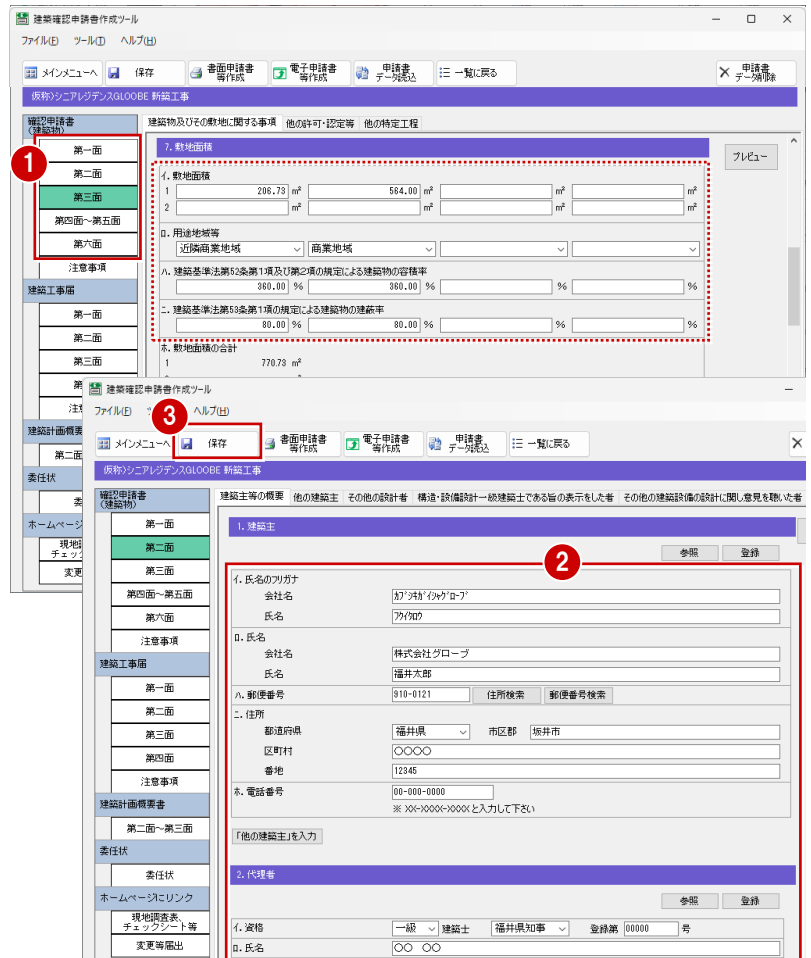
建築確認申請書作成ツール
ファイル(F) ツール(T) ヘルプ(H)
メインメニューへ 保存 書面申請書等作成 電子申請書等作成 申請書データ読込 一覧に戻る 申請書データ削除
(仮称)シニアレジデンスGLOOBE 新築工事
確認申請書(建築物)
1
第一面
第二面
第三面
第四面〜第五面
第六面
注意事項
建築工事届
第一面
第二面
第三面
第
注
建築計画概要
第二
委任状
委
ホームページ
現地
チェック
変更
建築物及びその敷地に関する事項 他の許可・認定等 他の特定工程
7. 敷地面積
プレビュー
イ. 敷地面積
1 206.73 ㎡ 564.00 ㎡ ㎡ ㎡
2 ㎡ ㎡ ㎡ ㎡
ロ. 用途地域等
近隣商業地域 商業地域
ハ. 建築基準法第52条第1項及び第2項の規定による建築物の容積率
360.00 % 360.00 % % %
ニ. 建築基準法第53条第1項の規定による建築物の建蔽率
80.00 % 80.00 % % %
ホ. 敷地面積の合計
1 770.73 ㎡

建築確認申請書作成ツール
ファイル(F) 3 ヘルプ(H)
メインメニューへ 保存 書面申請書等作成 電子申請書等作成 申請書データ読込 一覧に戻る
(仮称)シニアレジデンスGLOOBE 新築工事
確認申請書(建築物)
第一面
第二面
第三面
第四面〜第五面
第六面
注意事項
建築工事届
第一面
第二面
第三面
第四面
注意事項
建築計画概要書
第二面〜第三面
委任状
委任状
ホームページにリンク
現地調査表、チェックシート等
変更等届出
建築主等の概要 他の建築主 その他の設計者 構造・設備設計一級建築士である旨の表示をした者 その他の建築設備の設計に関し意見を聴いた者
1. 建築主
2
参照 登録
イ. 氏名のフリガナ
会社名 カブシキガイシャグローブ
氏名 フクイタロウ
ロ. 氏名
会社名 株式会社グローブ
氏名 福井太郎
ハ. 郵便番号 910-0121 住所検索 郵便番号検索
ニ. 住所
都道府県 福井県 市区郡 坂井市
区町村 ○○○○
番地 12345
ホ. 電話番号 00-000-0000
※ XX-XXXX-XXXXと入力して下さい
「他の建築主」を入力
2. 代理者
参照 登録
イ. 資格 一級 建築士 福井県知事 登録第 00000 号
ロ. 氏名 ○○ ○○